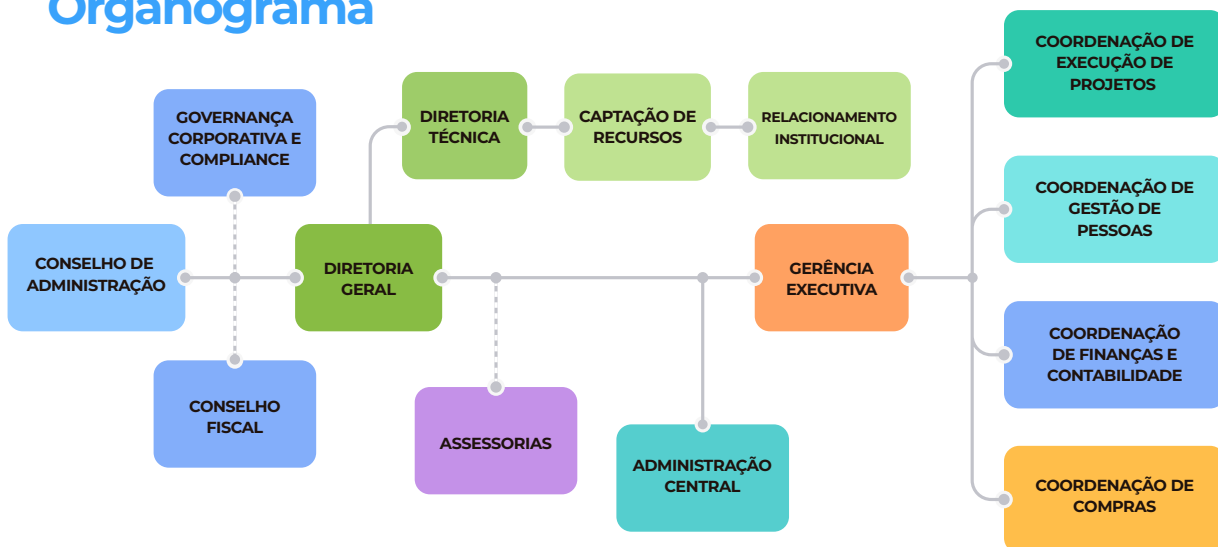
Organograma

GOVERNANÇA CORPORATIVA E COMPLIANCE

CONSELHO DE ADMINISTRAÇÃO

CONSELHO FISCAL

DIRETORIA TÉCNICA

CAPTAÇÃO DE RECURSOS

RELACIONAMENTO INSTITUCIONAL

DIRETORIA GERAL

ASSESSORIAS

ADMINISTRAÇÃO CENTRAL

GERÊNCIA EXECUTIVA

COORDENAÇÃO DE EXECUÇÃO DE PROJETOS

COORDENAÇÃO DE GESTÃO DE PESSOAS

COORDENAÇÃO DE FINANÇAS E CONTABILIDADE

COORDENAÇÃO DE COMPRAS